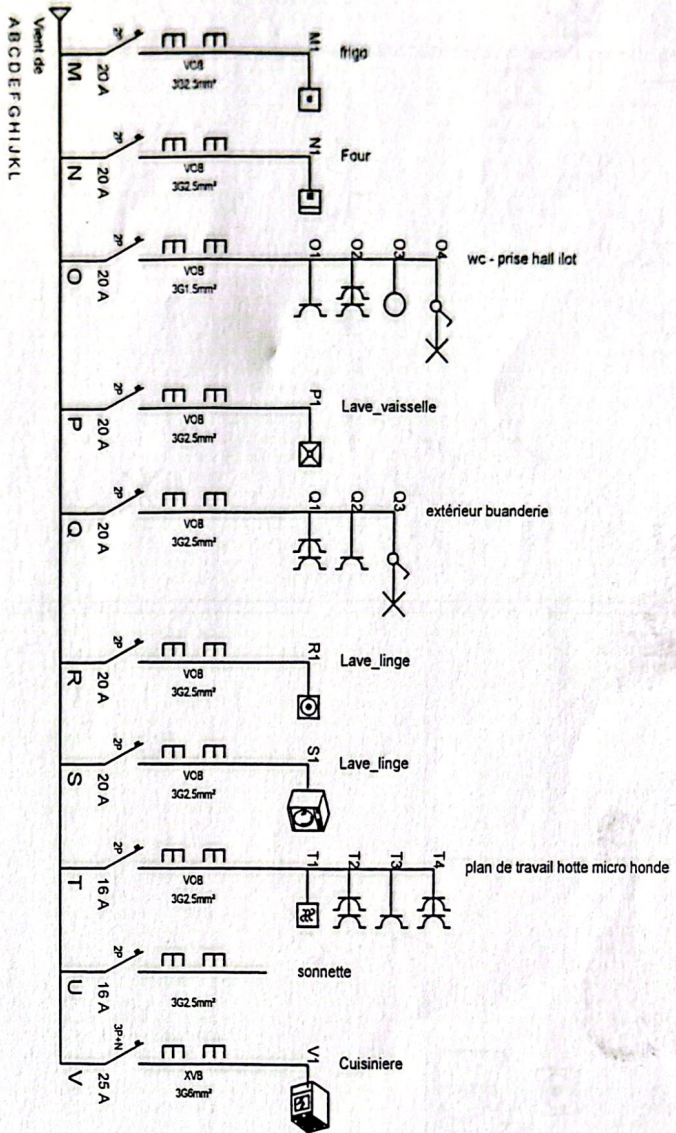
Vient de
A B C D E F G H I J K L

M 20 A 2P VOB 3G2.5mm² M1 frigo

N 20 A 2P VOB 3G2.5mm² N1 Four

O 20 A 2P VOB 3G1.5mm² O1 O2 O3 O4 wc - prise hall ilot

P 20 A 2P VOB 3G2.5mm² P1 Lave_vaisselle

Q 20 A 2P VOB 3G2.5mm² Q1 Q2 Q3 extérieur buanderie

R 20 A 2P VOB 3G2.5mm² R1 Lave_linge

S 20 A 2P VOB 3G2.5mm² S1 Lave_linge

T 16 A 2P VOB 3G2.5mm² T1 T2 T3 T4 plan de travail hotte micro honde

U 16 A 2P 3G2.5mm² sonnette

V 25 A 3P+N XVB 3G6mm² V1 Cuisiniere